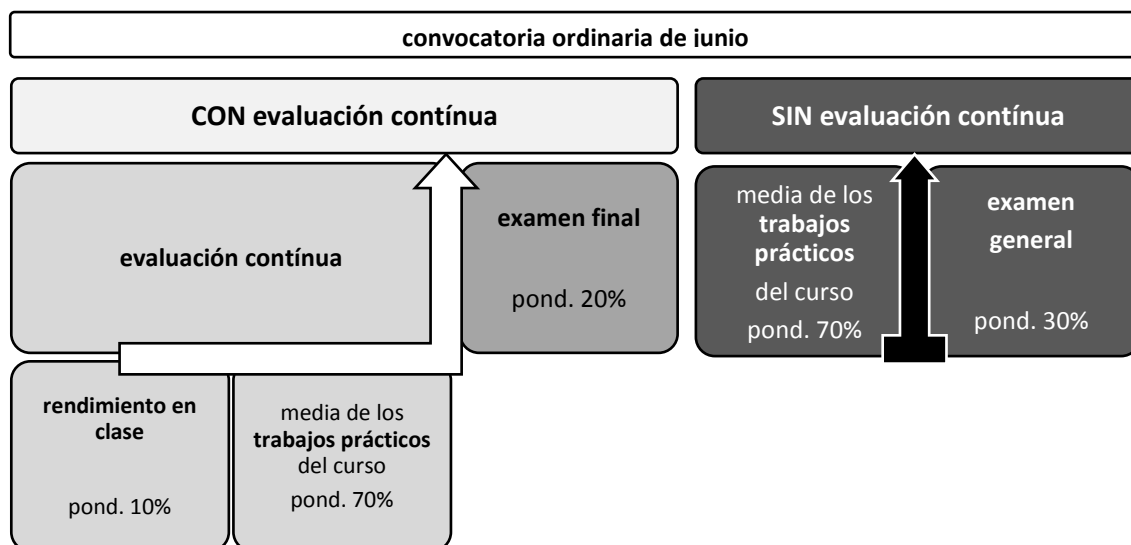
convocatoria ordinaria de junio

CON evaluación contínua

evaluación contínua

examen final

pond. 20%

rendimiento en clase

pond. 10%

media de los **trabajos prácticos** del curso

pond. 70%

SIN evaluación contínua

media de los **trabajos prácticos** del curso

pond. 70%

examen general

pond. 30%